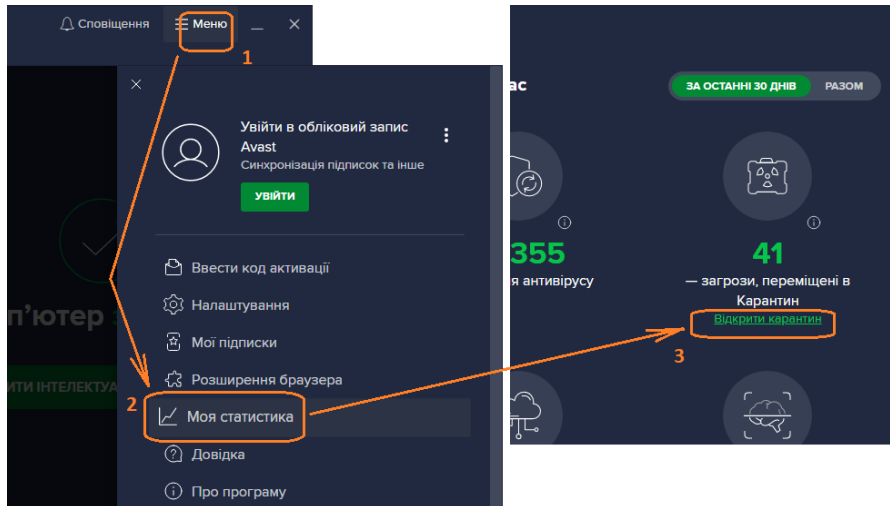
Сповіщення ☰ Меню

1

×

Увійти в обліковий запис Avast

Синхронізація підписок та інше

УВІЙТИ

Ввести код активації

Налаштування

Мої підписки

Розширення браузера

2

Моя статистика

Довідка

Про програму

п'ютер

ИТИ ІНТЕЛЕКТУА

ас

ЗА ОСТАННІ 30 ДНІВ РАЗОМ

355

я антивірусу

41

— загрози, переміщені в Карантин

Відкрити карантин

3